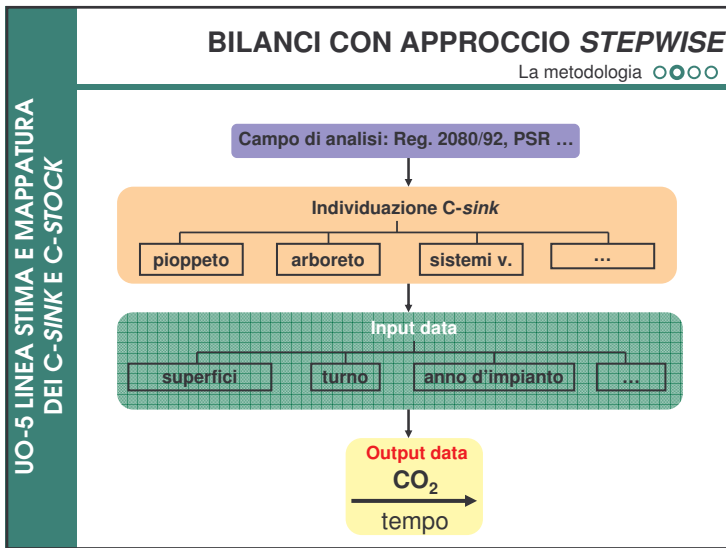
UO-5 LINEA STIMA E MAPPATURA DEI C-SINK E C-STOCK

BILANCI CON APPROCCIO STEPWISE

La metodologia

Campo di analisi: Reg. 2080/92, PSR …

Individuazione C-sink

pioppeto

arboreto

sistemi v.

…

Input data

superfici

turno

anno d'impianto

…

Output data

$CO_2$

tempo